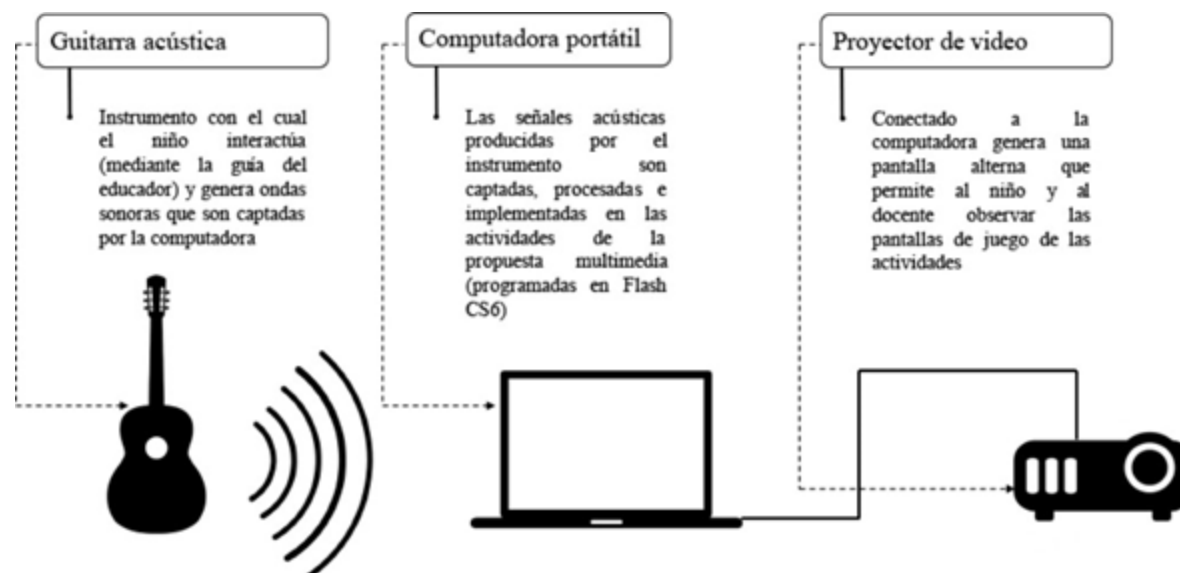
Guitarra acústica

Instrumento con el cual el niño interactúa (mediante la guía del educador) y genera ondas sonoras que son captadas por la computadora

Computadora portátil

Las señales acústicas producidas por el instrumento son captadas, procesadas e implementadas en las actividades de la propuesta multimedia (programadas en Flash CS6)

Proyector de video

Conectado a la computadora genera una pantalla alterna que permite al niño y al docente observar las pantallas de juego de las actividades